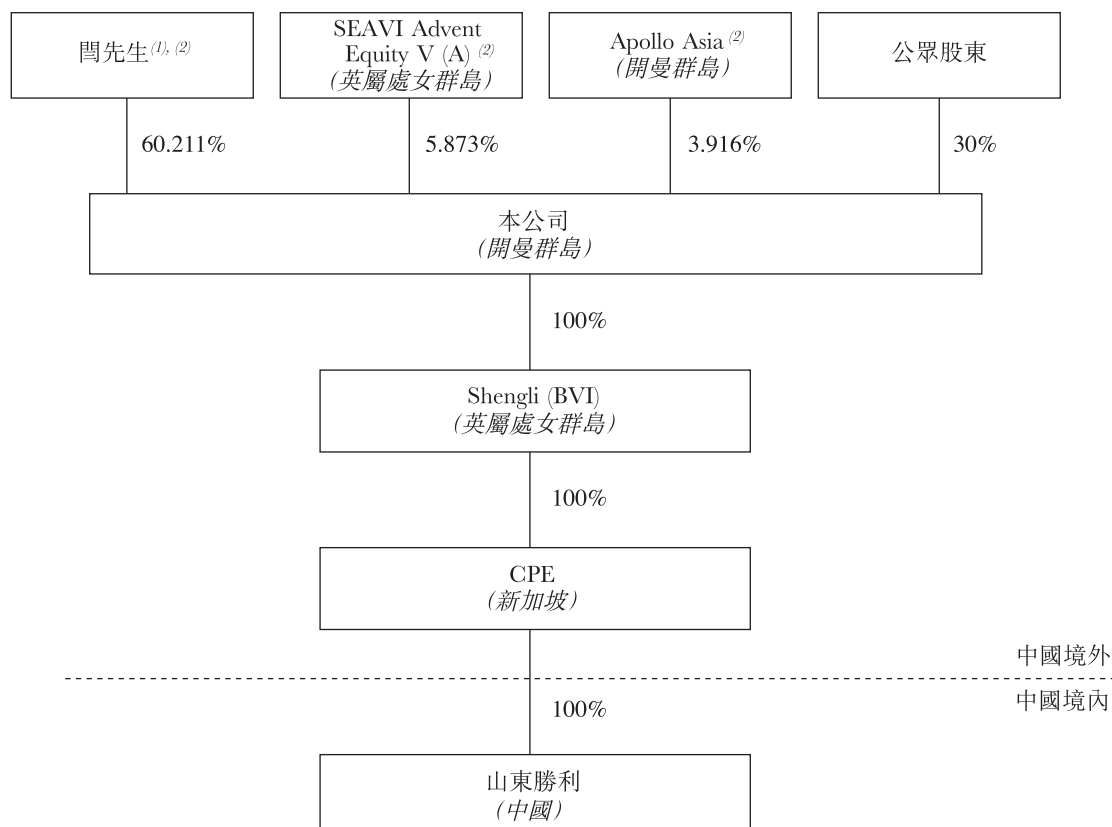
閆先生$^{(1), (2)}$

SEAVI Advent Equity V (A) $^{(2)}$
(英屬處女群島)

Apollo Asia $^{(2)}$
(開曼群島)

公眾股東

60.211%

5.873%

3.916%

30%

本公司
(開曼群島)

100%

Shengli (BVI)
(英屬處女群島)

100%

CPE
(新加坡)

中國境外

中國境內

100%

山東勝利
(中國)